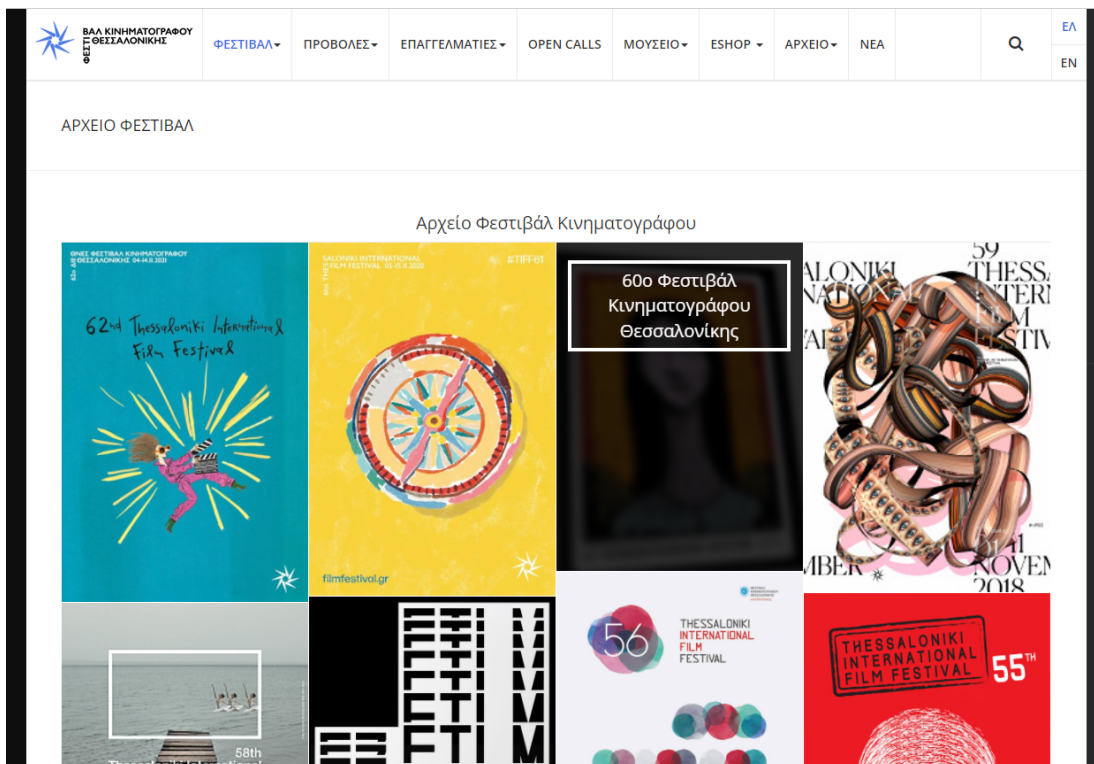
ΦΕΣΤΙ ΒΑΛ ΚΙΝΗΜΑΤΟΓΡΑΦΟΥ ΘΕΣΣΑΛΟΝΙΚΗΣ

ΦΕΣΤΙΒΑΛ ΠΡΟΒΟΛΕΣ ΕΠΑΓΓΕΛΜΑΤΙΕΣ OPEN CALLS ΜΟΥΣΕΙΟ ESHOP ΑΡΧΕΙΟ ΝΕΑ

ΕΛ
EN

ΑΡΧΕΙΟ ΦΕΣΤΙΒΑΛ

Αρχείο Φεστιβάλ Κινηματογράφου

ΘΝΕΣ ΦΕΣΤΙΒΑΛ ΚΙΝΗΜΑΤΟΓΡΑΦΟΥ ΘΕΣΣΑΛΟΝΙΚΗΣ 04-14.11.2021

62nd Thessaloniki International Film Festival

SALONIKI INTERNATIONAL FILM FESTIVAL 05-15.11.2020

#TIFF61

filmfestival.gr

60ο Φεστιβάλ Κινηματογράφου Θεσσαλονίκης

59 THESSALONIKI INTERNATIONAL FILM FESTIVAL

NOVEMBER 2018

58th

FTI FTI FTI M M M

56 THESSALONIKI INTERNATIONAL FILM FESTIVAL

THESSALONIKI INTERNATIONAL FILM FESTIVAL 55TH